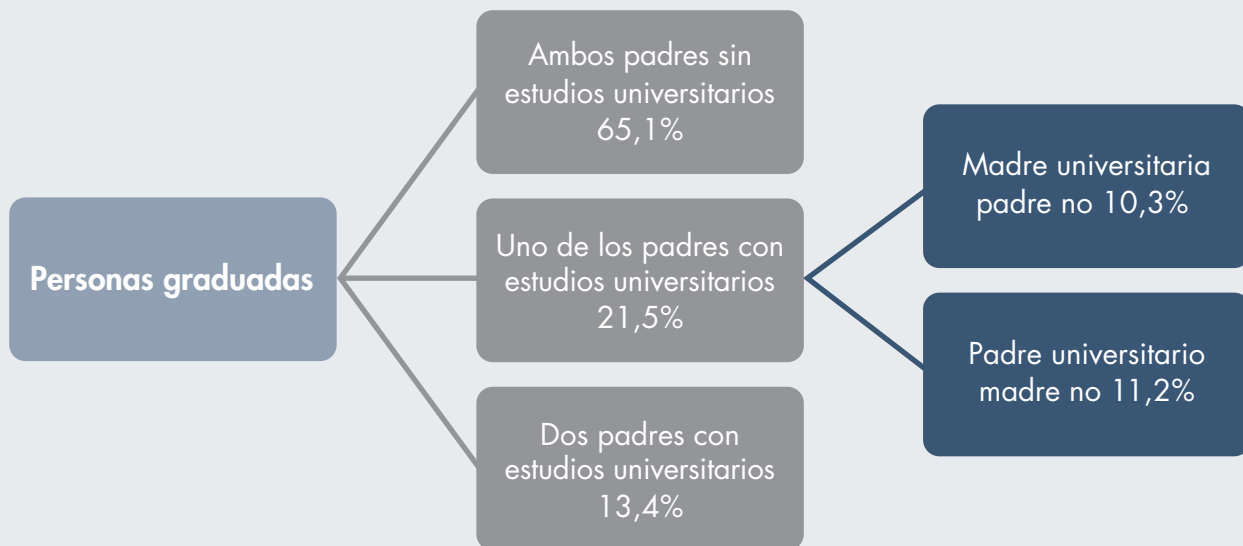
Personas graduadas

Ambos padres sin estudios universitarios 65,1%

Uno de los padres con estudios universitarios 21,5%

Dos padres con estudios universitarios 13,4%

Madre universitaria padre no 10,3%

Padre universitario madre no 11,2%